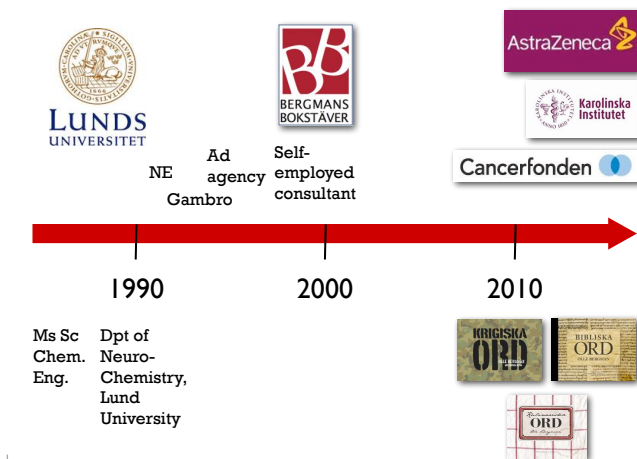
LUNDS UNIVERSITET

NE

Ad agency

Gambro

BERGMANS BOKSTÄVER

Self-employed consultant

AstraZeneca

Karolinska Institutet

Cancerfonden

1990

2000

2010

Ms Sc Chem. Eng.

Dpt of Neuro-Chemistry, Lund University

KRIGISKA ORD

BIBLISKA ORD

ORD